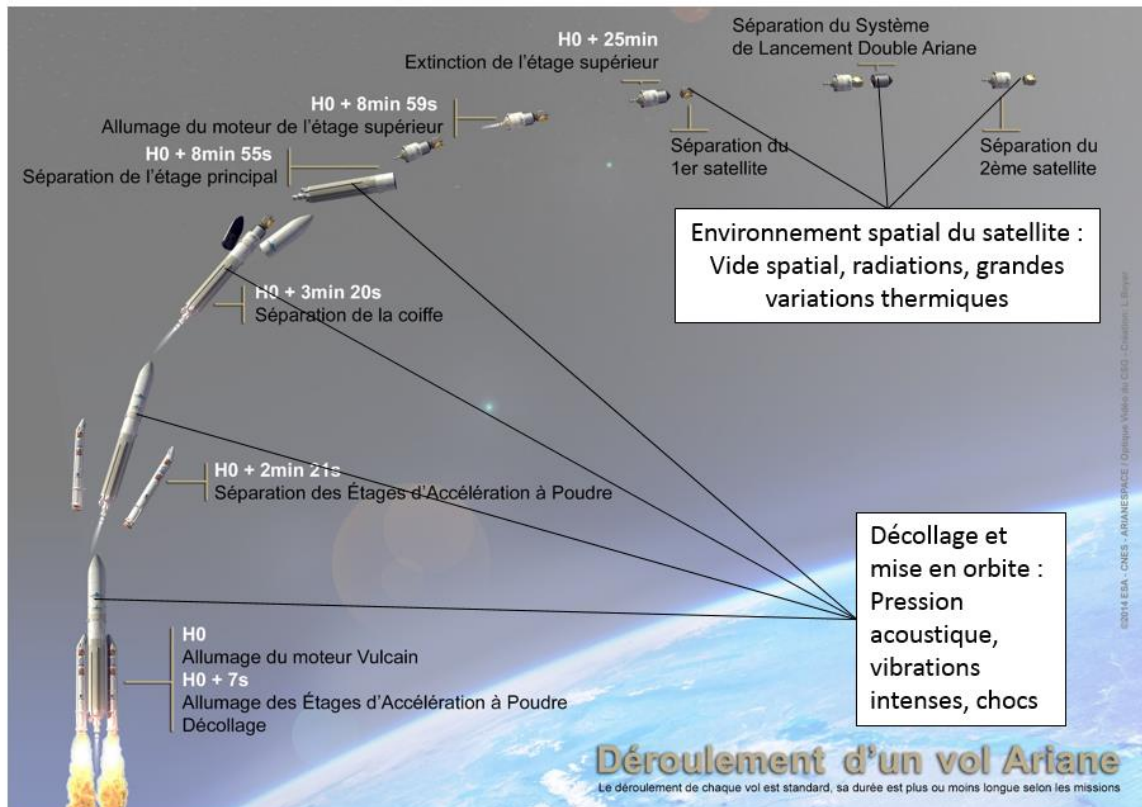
H0 + 25min
Extinction de l'étage supérieur

Séparation du Système de Lancement Double Ariane

H0 + 8min 59s
Allumage du moteur de l'étage supérieur

H0 + 8min 55s
Séparation de l'étage principal

Séparation du 1er satellite

Séparation du 2ème satellite

Environnement spatial du satellite : Vide spatial, radiations, grandes variations thermiques

H0 + 3min 20s
Séparation de la coiffe

H0 + 2min 21s
Séparation des Étages d'Accélération à Poudre

Décollage et mise en orbite : Pression acoustique, vibrations intenses, chocs

H0
Allumage du moteur Vulcain
H0 + 7s
Allumage des Étages d'Accélération à Poudre
Décollage

©2014 ESA - CNES - ARIANESPACE / Optique Vidéo du CSG - Création : L. Boyer

Déroulement d'un vol Ariane
Le déroulement de chaque vol est standard, sa durée est plus ou moins longue selon les missions